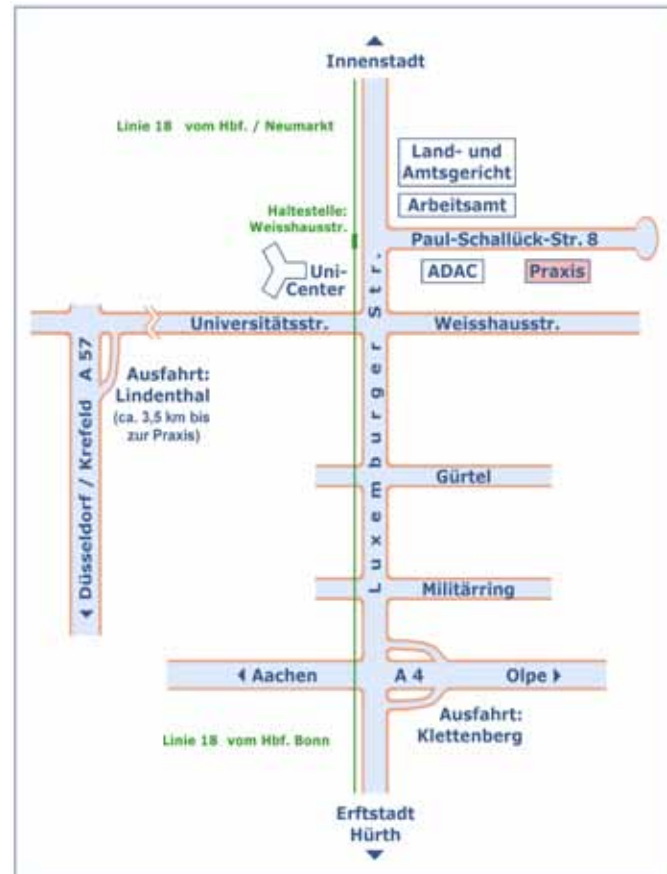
Innenstadt

Linie 18 vom Hbf. / Neumarkt

Land- und Amtsgericht

Arbeitsamt

Haltestelle: Weisshausstr.

Paul-Schallück-Str. 8

Uni-Center

ADAC

Praxis

Universitätsstr.

Weisshausstr.

Luxemburger Str.

Ausfahrt: Lindenthal (ca. 3,5 km bis zur Praxis)

Düsseldorf / Krefeld A 57

Gürtel

Militärring

Aachen

A 4

Olpe

Ausfahrt: Klettenberg

Linie 18 vom Hbf. Bonn

Erftstadt Hürth